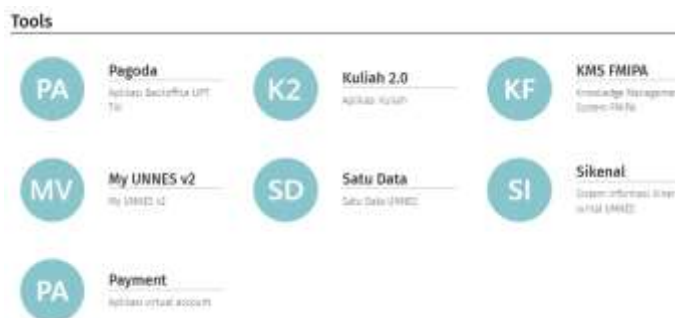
Tools

PA
Pagoda
Aplikasi Backoffice UPT TIK

K2
Kuliah 2.0
Aplikasi Kuliah

KF
KMS FMIPA
Knowledge Manageme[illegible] Sistem FMIPA

MV
My UNNES v2
My UNNES v2

SD
Satu Data
Satu Data UNNES

SI
Sikenal
Sistem Informasi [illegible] virtual UNNES

PA
Payment
Aplikasi virtual account